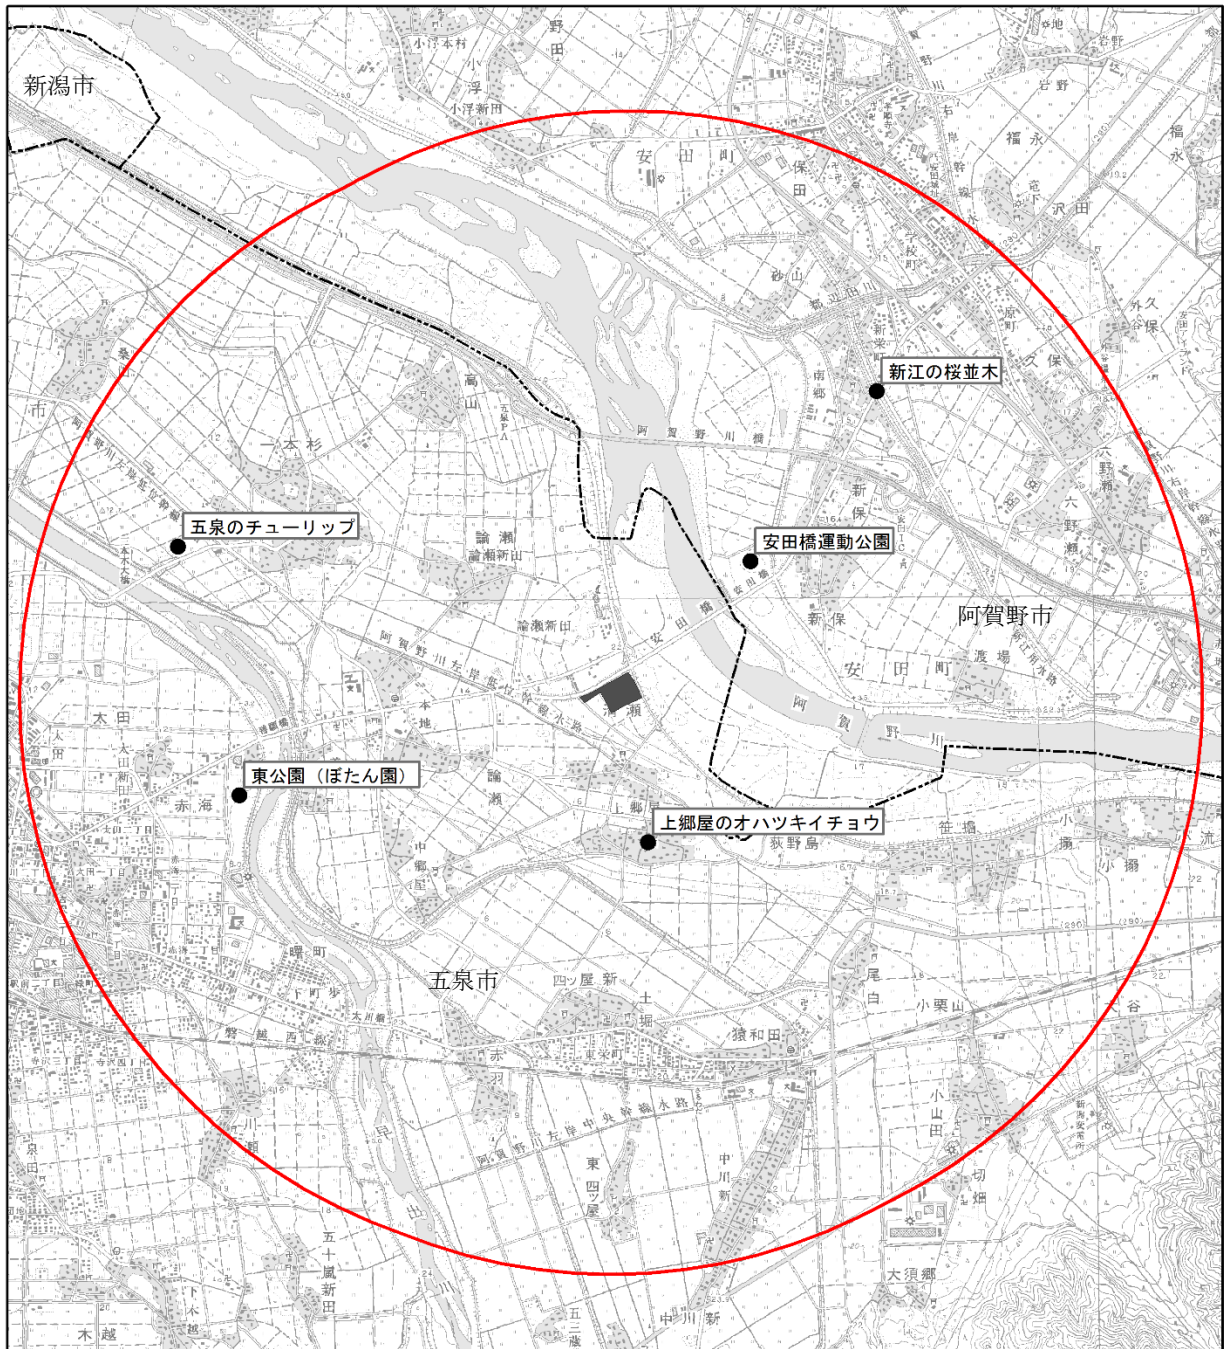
新潟市

新江の桜並木

五泉のチューリップ

安田橋運動公園

阿賀野市

東公園（ぼたん園）

上郷屋のオハツキイチョウ

五泉市

安田町

阿賀野川

小浮新田

野田

保田

岩野

福永

沢田

高山

一本杉

論瀬

論瀬新田

安田橋

太田

赤海

本地

荻野島

笹堀

小揚

新保

六野瀬

渡場

曙町

下町

土堀

猿和田

尾白

小栗山

赤羽

東四ツ屋

中川新

小山田

大谷

大須郷

五十嵐新田

木越

早出川

四ツ屋新